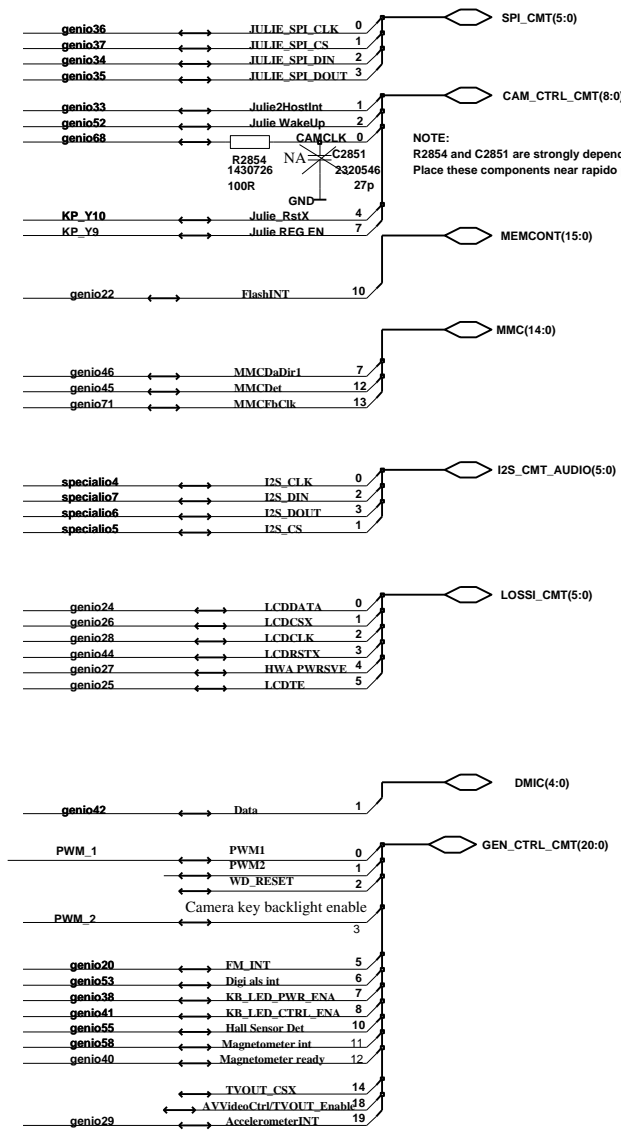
genio36 JULIE_SPI_CLK 0
genio37 JULIE_SPI_CS 1
genio34 JULIE_SPI_DIN 2
genio35 JULIE_SPI_DOUT 3
SPI_CMT(5:0)

genio33 Julie2HostInt 1
genio52 Julie WakeUp 2
genio68 CAMCLK 0
R2854 1430726 100R
NA C2851 2320546 27p
GND
KP_Y10 Julie_RstX 4
KP_Y9 Julie REG EN 7
CAM_CTRL_CMT(8:0)

NOTE:
R2854 and C2851 are strongly depend
Place these components near rapido

MEMCONT(15:0)
genio22 FlashINT 10

MMC(14:0)
genio46 MMCDaDir1 7
genio45 MMCDet 12
genio71 MMCFbClk 13

I2S_CMT_AUDIO(5:0)
specialio4 I2S_CLK 0
specialio7 I2S_DIN 2
specialio6 I2S_DOUT 3
specialio5 I2S_CS 1

LOSSI_CMT(5:0)
genio24 LCDDATA 0
genio26 LCDCSX 1
genio28 LCDCLK 2
genio44 LCDRSTX 3
genio27 HWA PWRSVE 4
genio25 LCDTE 5

DMIC(4:0)
genio42 Data 1

GEN_CTRL_CMT(20:0)
PWM_1 PWM1 0
PWM2 1
WD_RESET 2
Camera key backlight enable
PWM_2 3
genio20 FM_INT 5
genio53 Digi als int 6
genio38 KB_LED_PWR_ENA 7
genio41 KB_LED_CTRL_ENA 8
genio55 Hall Sensor Det 10
genio58 Magnetometer int 11
genio40 Magnetometer ready 12
TVOUT_CSX 14
AVVideoCtrl/TVOUT_Enable 18
genio29 AccelerometerINT 19